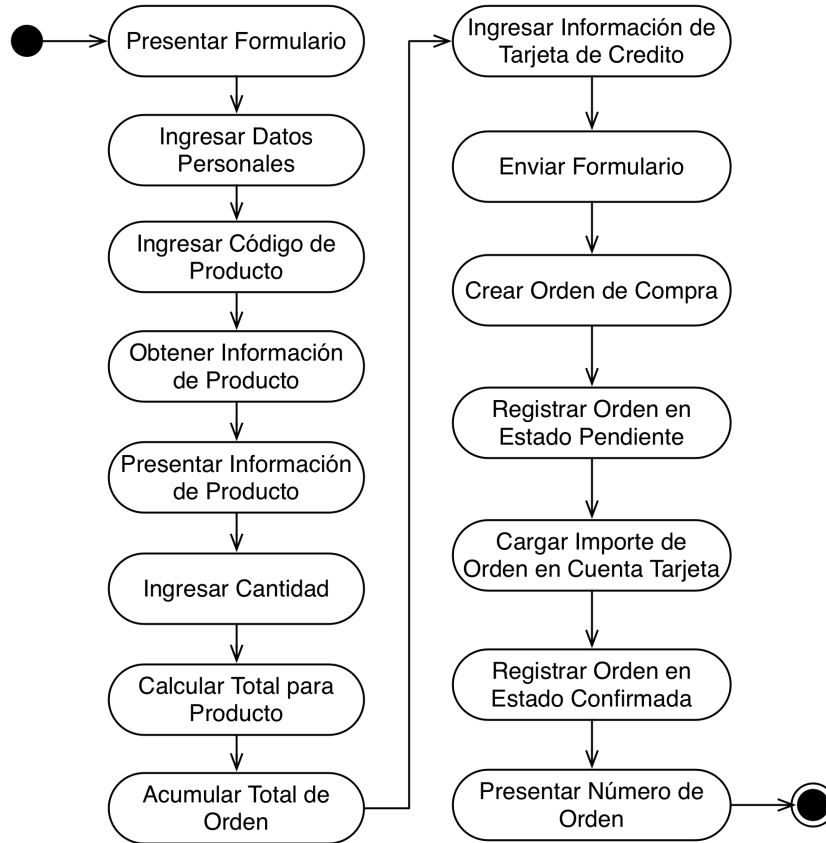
Presentar Formulario

Ingresar Datos Personales

Ingresar Código de Producto

Obtener Información de Producto

Presentar Información de Producto

Ingresar Cantidad

Calcular Total para Producto

Acumular Total de Orden

Ingresar Información de Tarjeta de Credito

Enviar Formulario

Crear Orden de Compra

Registrar Orden en Estado Pendiente

Cargar Importe de Orden en Cuenta Tarjeta

Registrar Orden en Estado Confirmada

Presentar Número de Orden